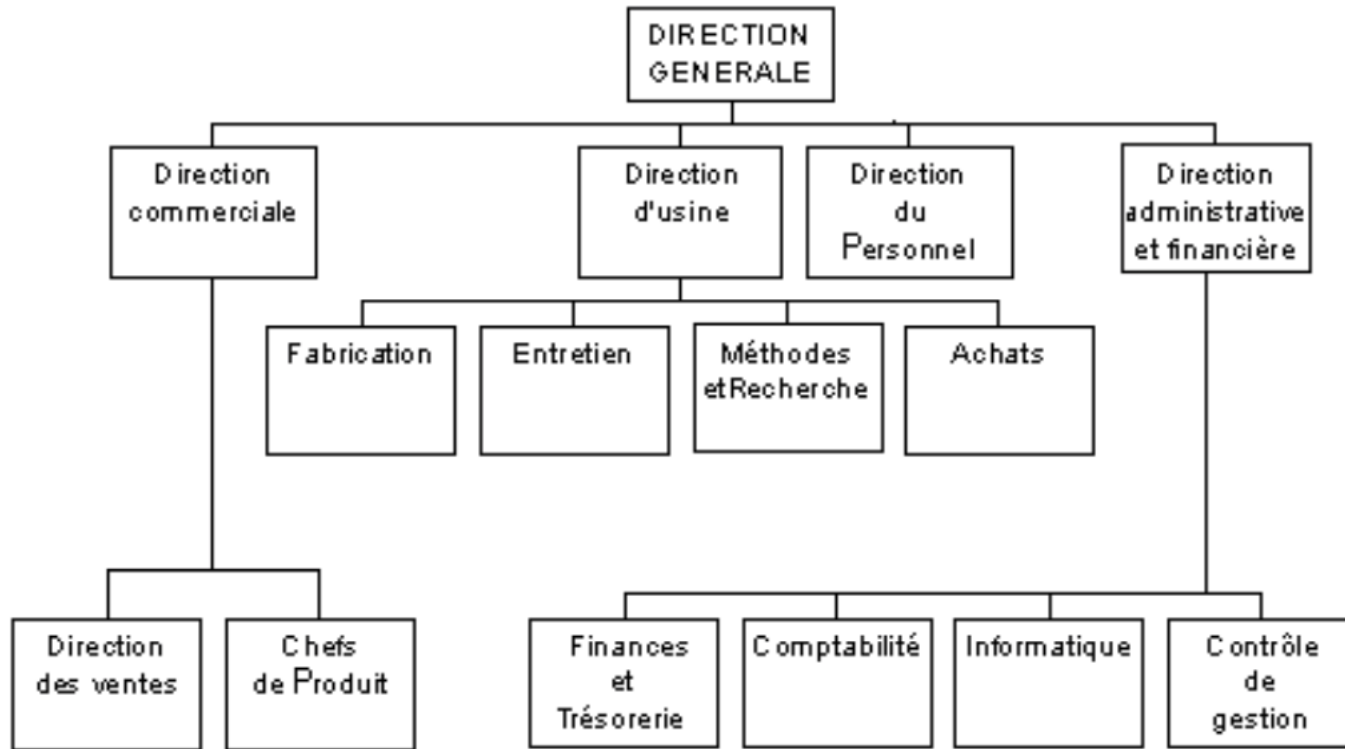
DIRECTION GENERALE

Direction commerciale

Direction d'usine

Direction du Personnel

Direction administrative et financière

Fabrication

Entretien

Méthodes etRecherche

Achats

Direction des ventes

Chefs de Produit

Finances et Trésorerie

Comptabilité

Informatique

Contrôle de gestion